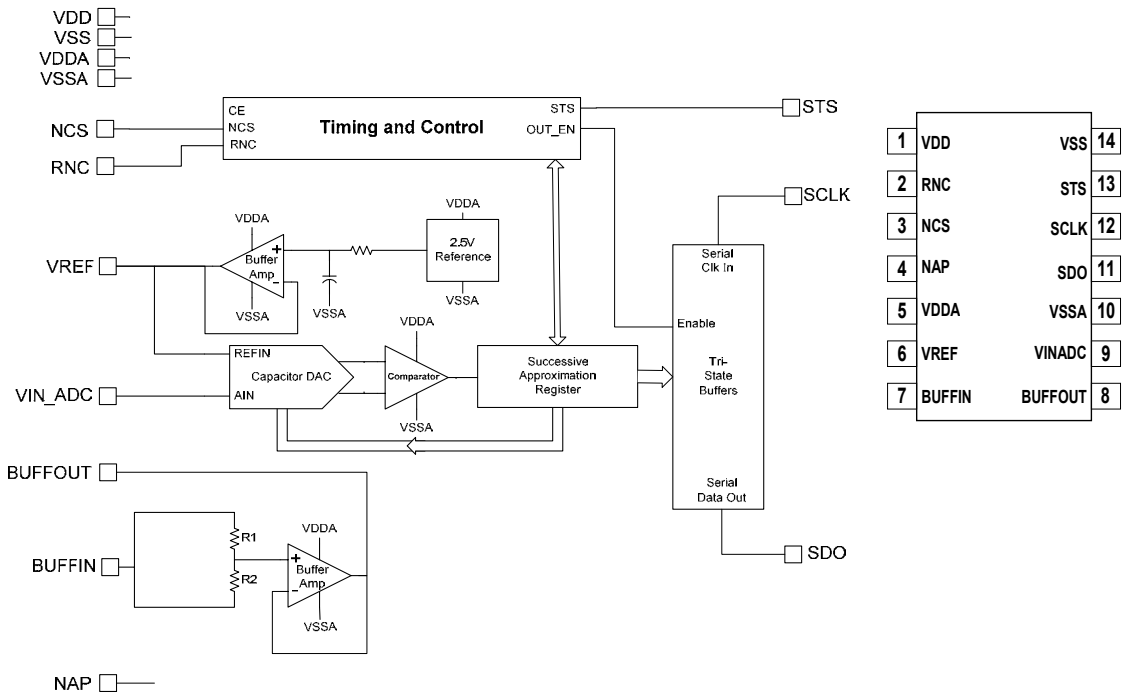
VDD
VSS
VDDA
VSSA

CE
NCS
RNC
Timing and Control
STS
OUT_EN
STS

NCS
RNC

VDDA
2.5V Reference
VSSA

VDDA
+
Buffer Amp
-
VSSA
VSSA

VREF

SCLK
Serial Clk In
Enable

VDDA
REFIN
Capacitor DAC
AIN
Comparator
VSSA
Successive Approximation Register
Tri-State Buffers

VIN_ADC

Serial Data Out

BUFFOUT

R1
R2
VDDA
+
Buffer Amp
-
VSSA

BUFFIN

SDO

NAP

| | | | |
|---|---|---|---|
| 1 | VDD | VSS | 14 |
| 2 | RNC | STS | 13 |
| 3 | NCS | SCLK | 12 |
| 4 | NAP | SDO | 11 |
| 5 | VDDA | VSSA | 10 |
| 6 | VREF | VINADC | 9 |
| 7 | BUFFIN | BUFFOUT | 8 |